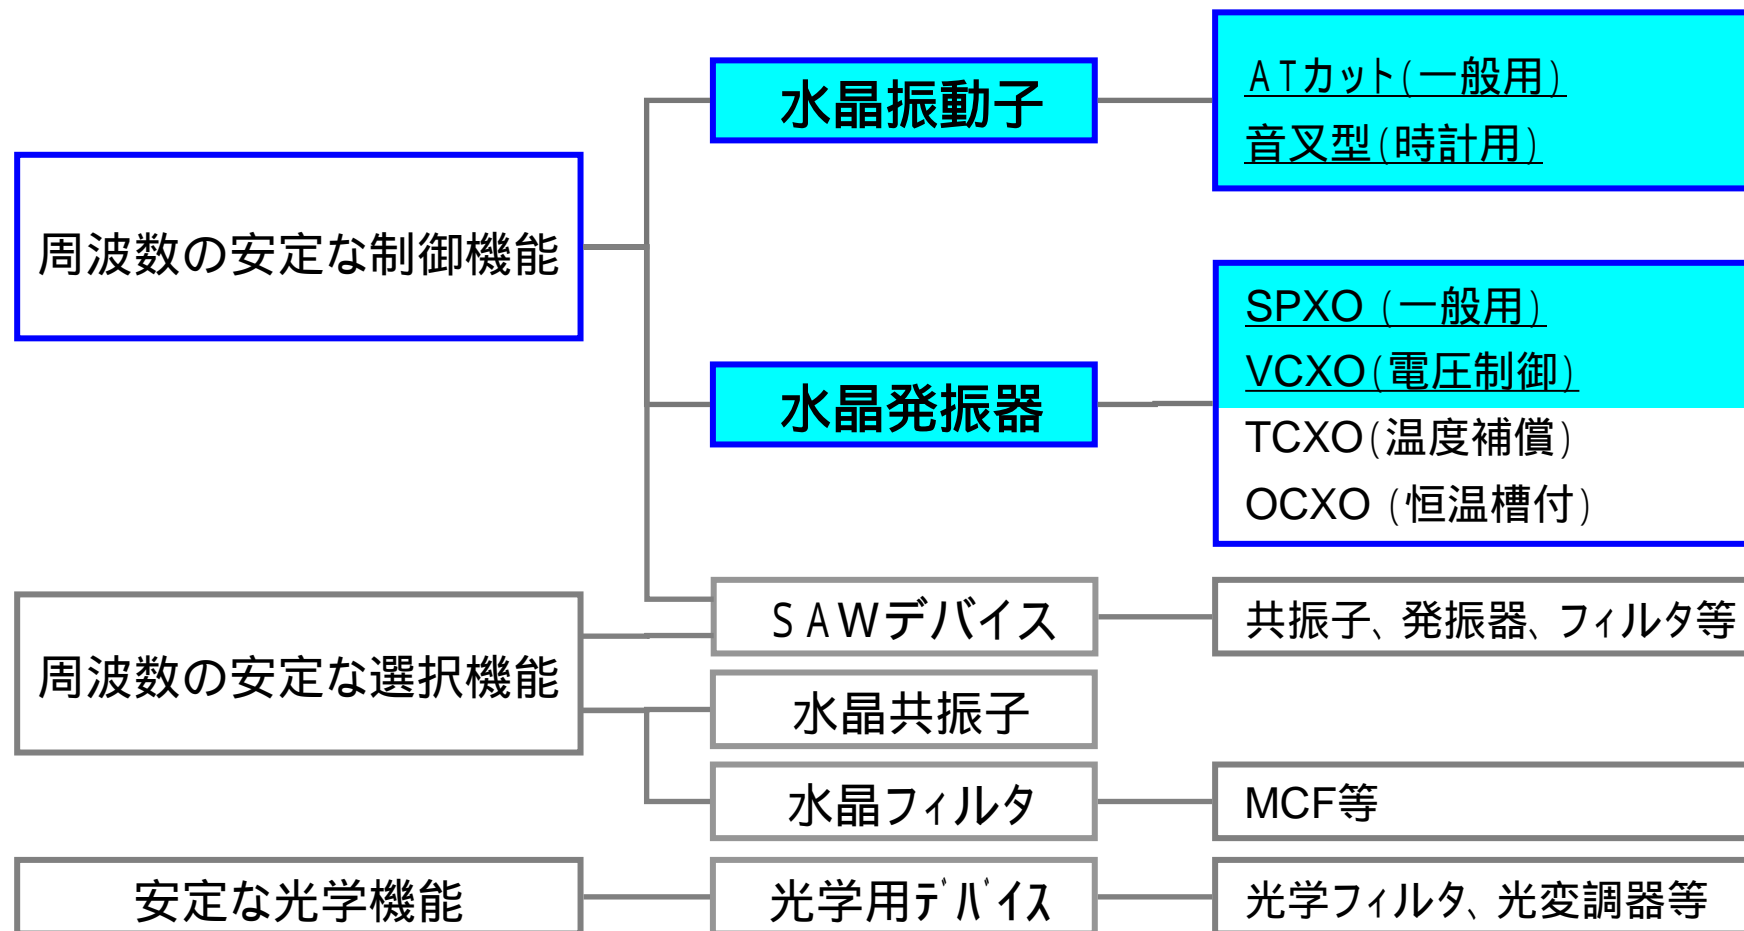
周波数の安定な制御機能

水晶振動子

ATカット(一般用)
音叉型(時計用)

水晶発振器

SPXO (一般用)
VCXO(電圧制御)
TCXO(温度補償)
OCXO (恒温槽付)

SAWデバイス

共振子、発振器、フィルタ等

周波数の安定な選択機能

水晶共振子

水晶フィルタ

MCF等

安定な光学機能

光学用デバイス

光学フィルタ、光変調器等